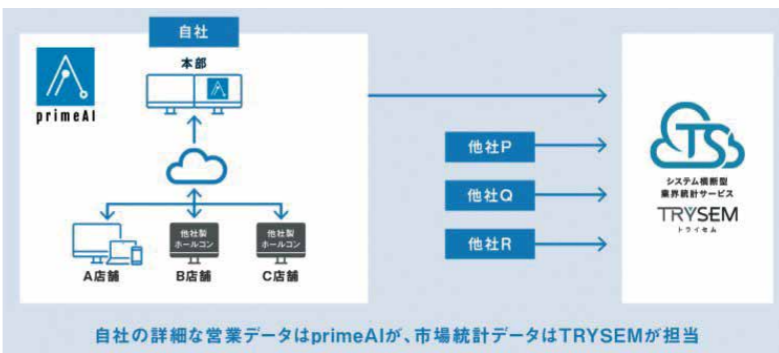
自社

本部

primeAI

他社製
ホールコン

他社製
ホールコン

A店舗

B店舗

C店舗

他社P

他社Q

他社R

システム横断型
業界統計サービス

TRYSEM
トライセム

自社の詳細な営業データはprimeAIが、市場統計データはTRYSEMが担当